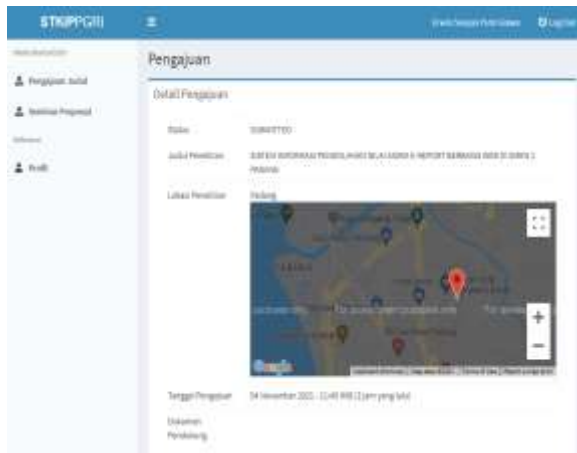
STKIPPGRI

Pengajuan Judul

Seminar Proposal

Profil

Pengajuan

Detail Pengajuan

Status SUBMITTED

Judul Penelitian SISTEM INFORMASI PENGOLAHAN NILAI SISWA E-REPORT BERBASIS WEB DI SMPN 1 PADANG

Lokasi Penelitian Padang

Google

Tanggal Pengajuan 04 November 2021 - 11:49 WIB (1 jam yang lalu)

Dokumen Pendukung